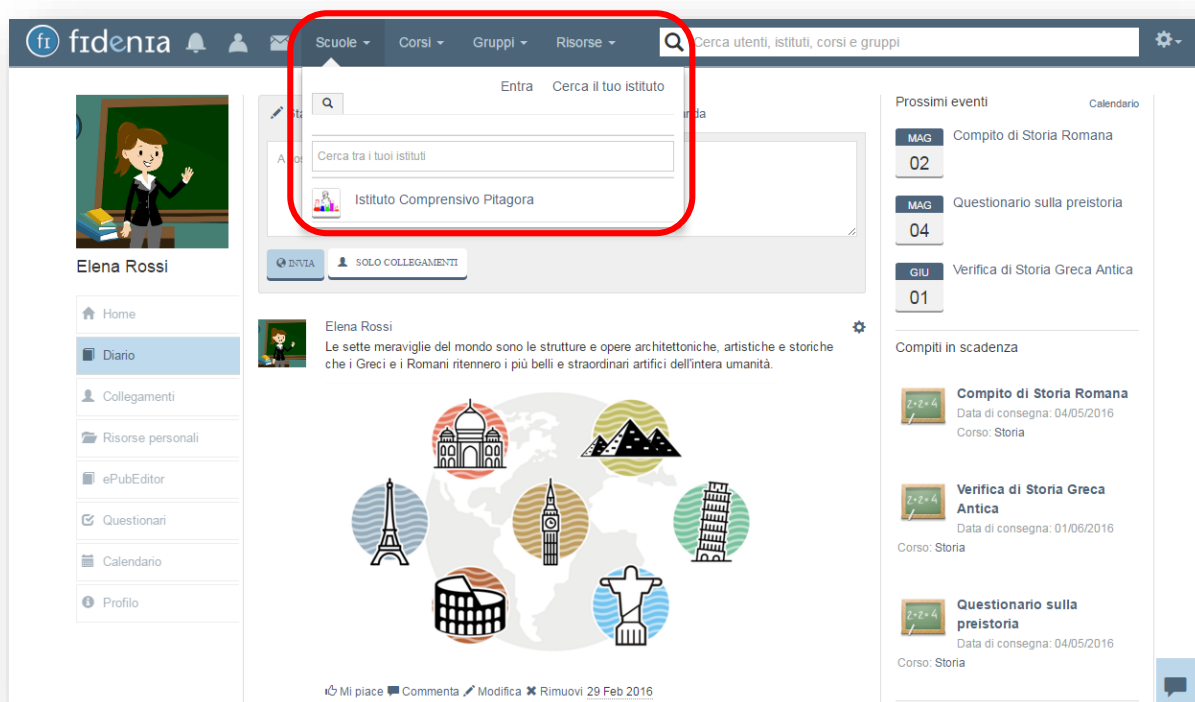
fr fidenia Scuole ▾ Corsi ▾ Gruppi ▾ Risorse ▾ Cerca utenti, istituti, corsi e gruppi

Entra Cerca il tuo istituto

Cerca tra i tuoi istituti

Istituto Comprensivo Pitagora

INVIA SOLO COLLEGAMENTI

Elena Rossi

Home
Diario
Collegamenti
Risorse personali
ePubEditor
Questionari
Calendario
Profilo

Elena Rossi
Le sette meraviglie del mondo sono le strutture e opere architettoniche, artistiche e storiche che i Greci e i Romani ritennero i più belli e straordinari artifici dell'intera umanità.

Mi piace Commenta Modifica Rimuovi 29 Feb 2016

Prossimi eventi Calendario

MAG 02 Compito di Storia Romana
MAG 04 Questionario sulla preistoria
GIU 01 Verifica di Storia Greca Antica

Compiti in scadenza

Compito di Storia Romana
Data di consegna: 04/05/2016
Corso: Storia

Verifica di Storia Greca Antica
Data di consegna: 01/06/2016
Corso: Storia

Questionario sulla preistoria
Data di consegna: 04/05/2016
Corso: Storia